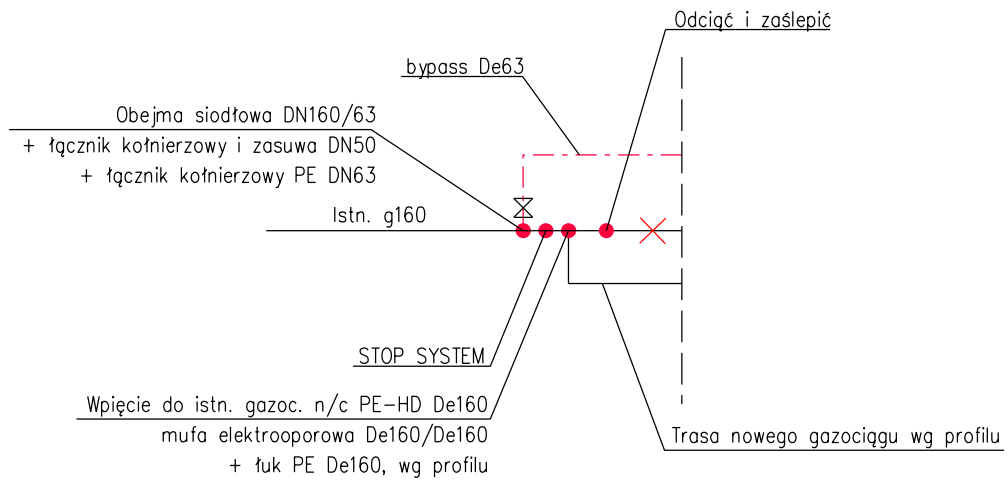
Odciąć i zaślepić

bypass De63

Obejma siodłowa DN160/63
+ łącznik kołnierzowy i zasuwa DN50
+ łącznik kołnierzowy PE DN63

Istn. g160

STOP SYSTEM

Wpięcie do istn. gazoc. n/c PE-HD De160
mufa elektrooporowa De160/De160
+ łuk PE De160, wg profilu

Trasa nowego gazociągu wg profilu